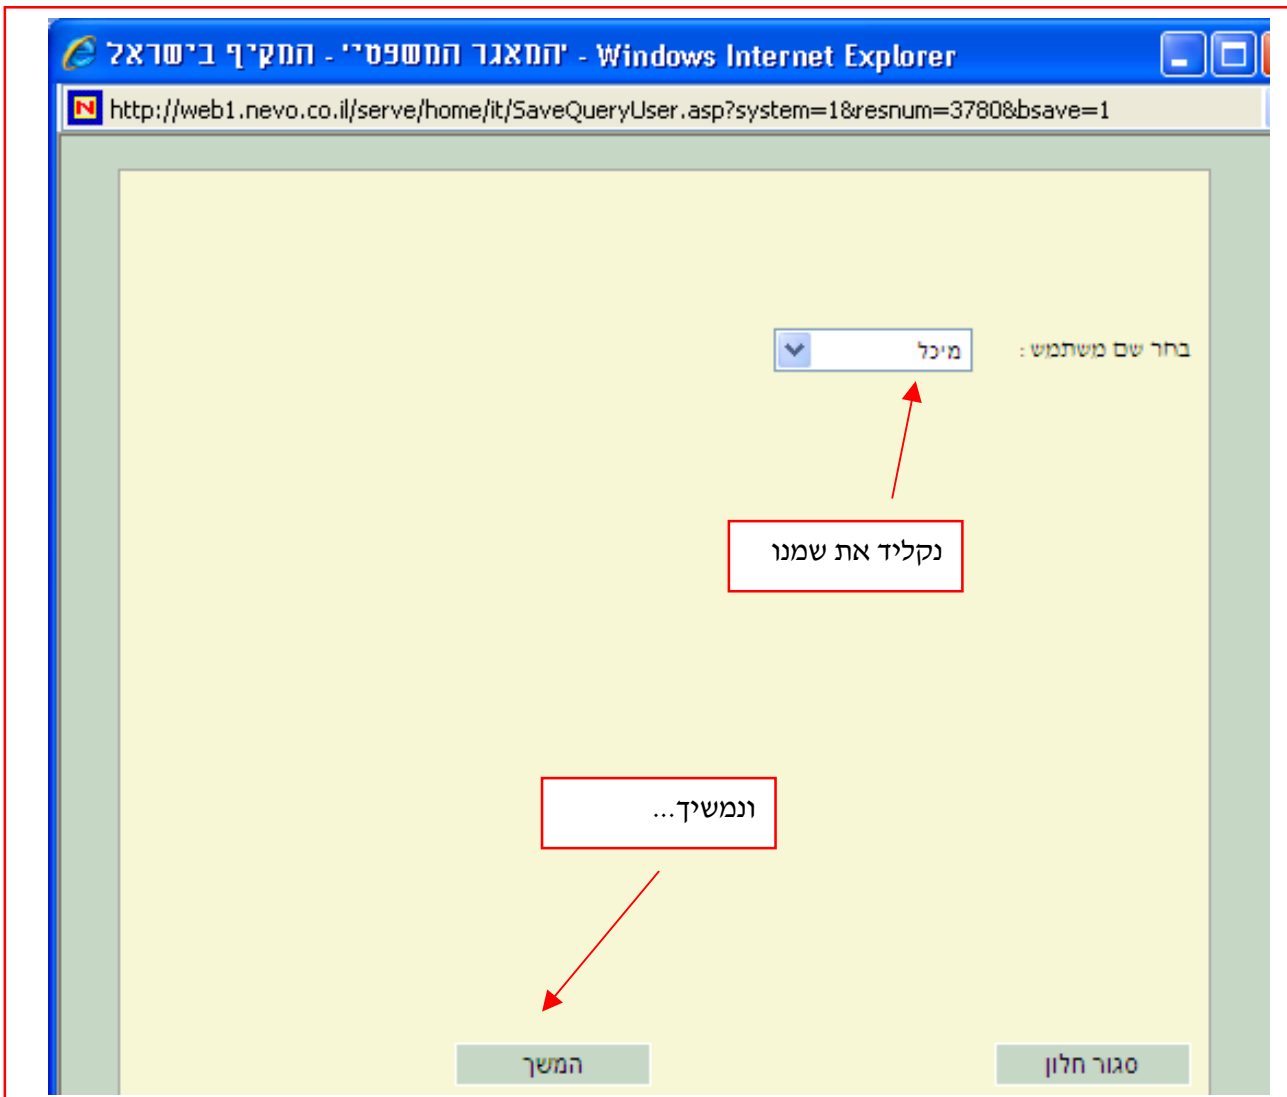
'המאגר המשפטי' - המקיף בישראל - Windows Internet Explorer

http://web1.nevo.co.il/serve/home/it/SaveQueryUser.asp?system=1&resnum=3780&bsave=1

בחר שם משתמש :

מיכל

נקליד את שמנו

ונמשיך...

המשך

סגור חלון